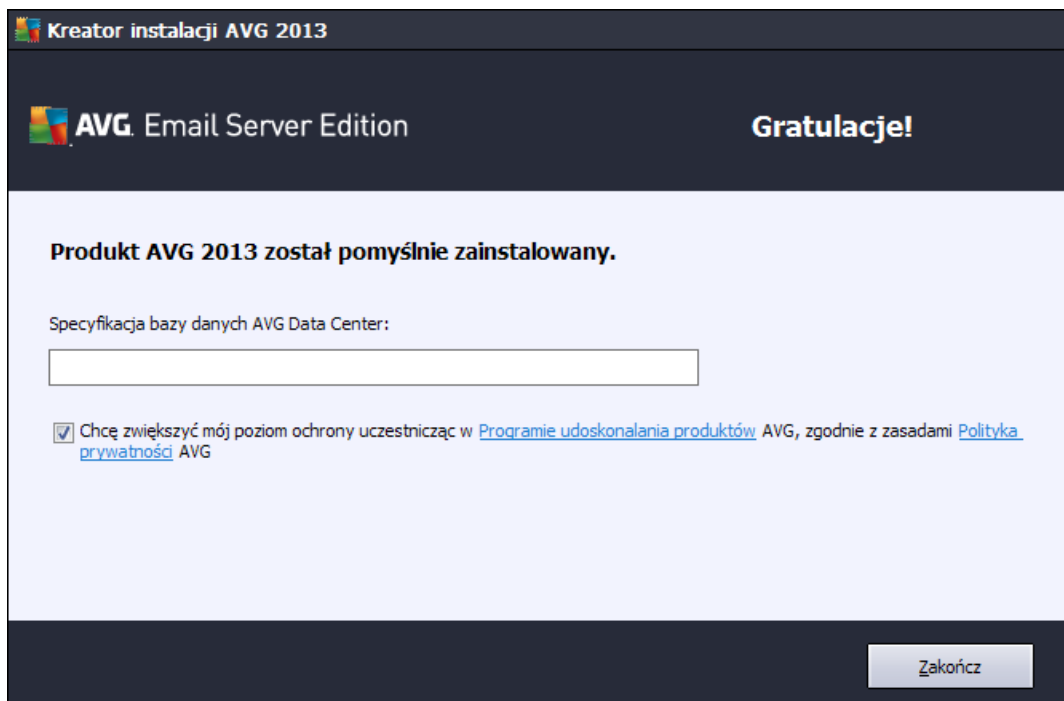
Kreator instalacji AVG 2013

AVG. Email Server Edition

Gratulacje!

Produkt AVG 2013 został pomyślnie zainstalowany.

Specyfikacja bazy danych AVG Data Center:

Chcę zwiększyć mój poziom ochrony uczestnicząc w Programie udoskonalania produktów AVG, zgodnie z zasadami Polityka prywatności AVG

Zakończ